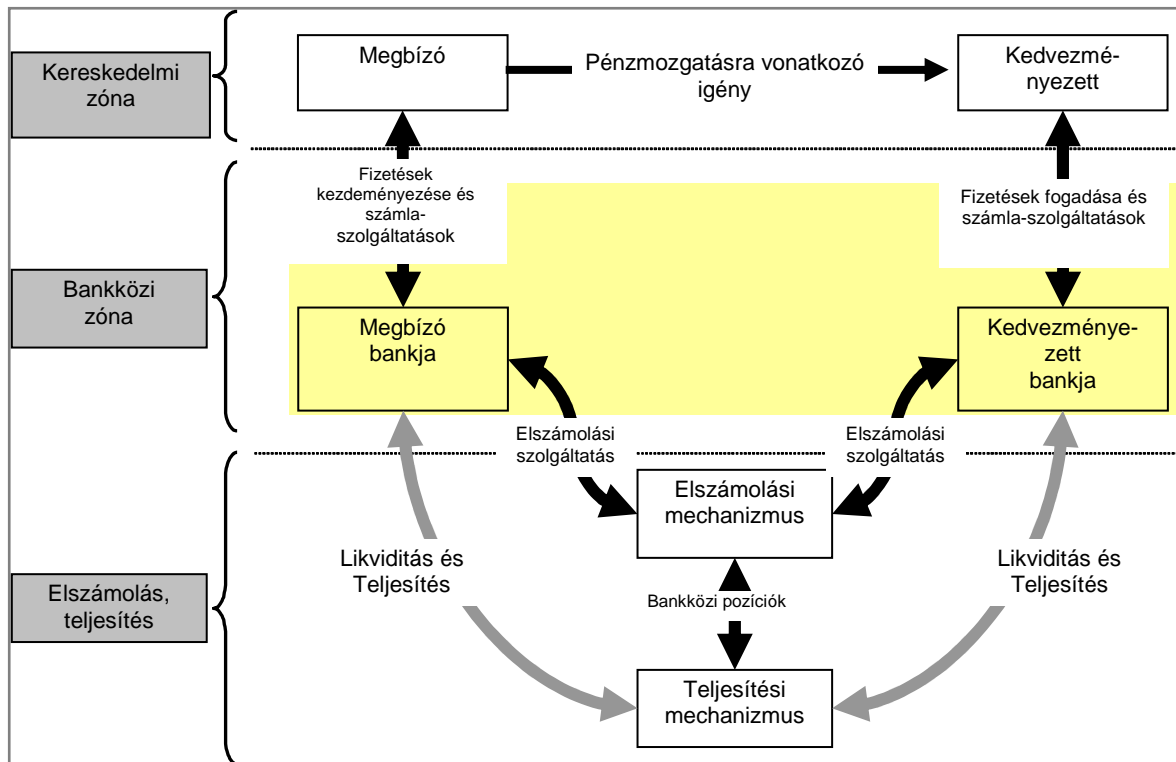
Kereskedelmi zóna

Megbízó

Pénzmozgatásra vonatkozó igény

Kedvezményezett

Fizetések kezdeményezése és számla-szolgáltatások

Fizetések fogadása és számla-szolgáltatások

Bankközi zóna

Megbízó bankja

Kedvezményezett bankja

Elszámolási szolgáltatás

Elszámolási szolgáltatás

Elszámolási mechanizmus

Likviditás és Teljesítés

Likviditás és Teljesítés

Elszámolás, teljesítés

Bankközi pozíciók

Teljesítési mechanizmus